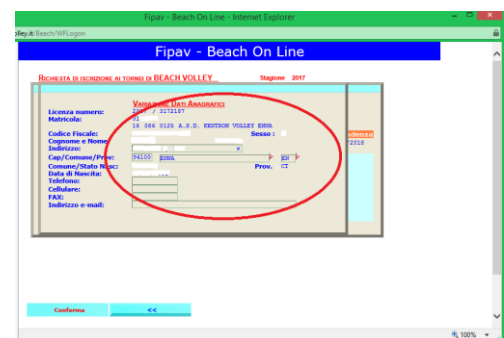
Fipav - Beach On Line - Internet Explorer

olley.it/Beach/WFLogon

Fipav - Beach On Line

Richiesta di iscrizione ai tornei di BEACH VOLLEY Stagione 2017

Variazione Dati Anagrafici

Licenza numero: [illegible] / 2172167
Matricola: 31
18 086 0125 A.S.D. KENTRON VOLLEY ENNA
Codice Fiscale: Sesso :
Cognome e Nome:
Indirizzo:
Cap/Comune/Prov: 94100 ENNA EN
Comune/Stato Nasc: Prov. CT
Data di Nascita:
Telefono:
Cellulare:
FAX:
Indirizzo e-mail:

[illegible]denza
2018

Conferma
<<

100%